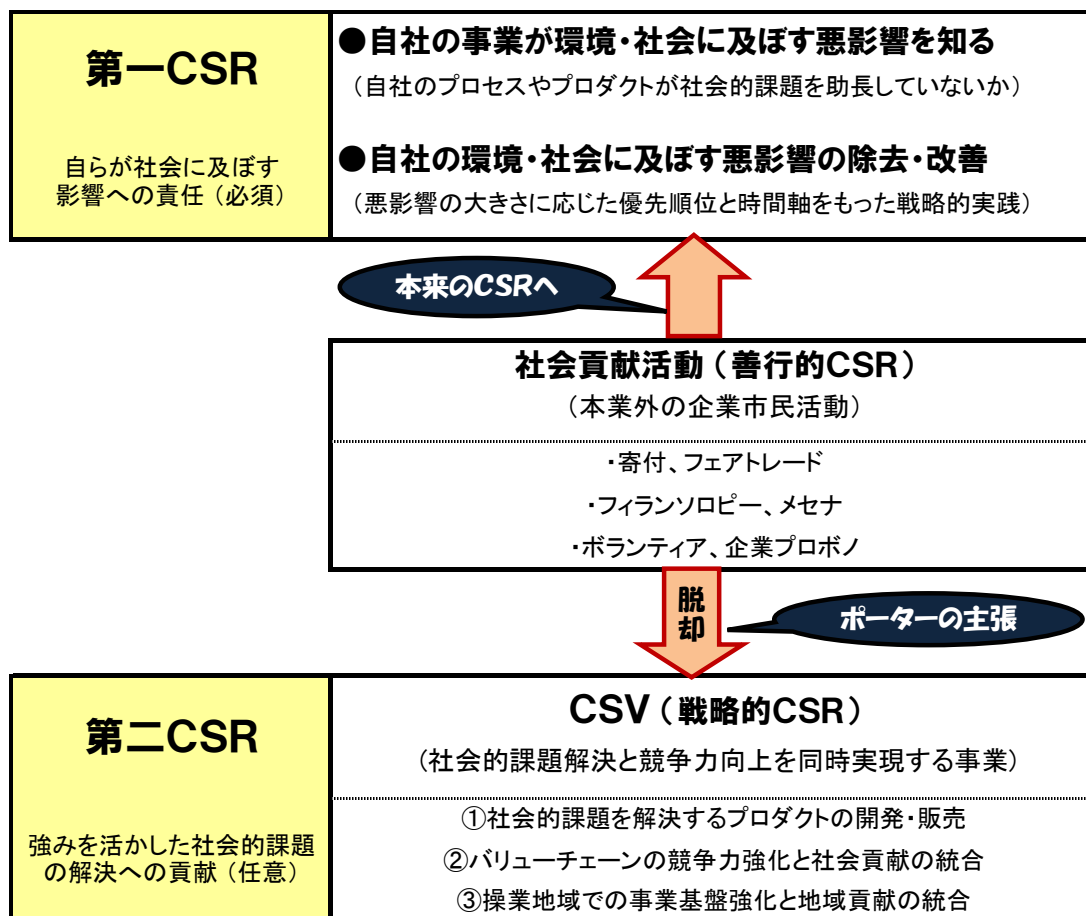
第一CSR

自らが社会に及ぼす影響への責任（必須）

●自社の事業が環境・社会に及ぼす悪影響を知る
（自社のプロセスやプロダクトが社会的課題を助長していないか）

●自社の環境・社会に及ぼす悪影響の除去・改善
（悪影響の大きさに応じた優先順位と時間軸をもった戦略的実践）

本来のCSRへ

社会貢献活動（善行的CSR）
（本業外の企業市民活動）

・寄付、フェアトレード
・フィランソロピー、メセナ
・ボランティア、企業プロボノ

脱却

ポーターの主張

第二CSR

強みを活かした社会的課題の解決への貢献（任意）

CSV（戦略的CSR）
（社会的課題解決と競争力向上を同時実現する事業）

①社会的課題を解決するプロダクトの開発・販売
②バリューチェーンの競争力強化と社会貢献の統合
③操業地域での事業基盤強化と地域貢献の統合